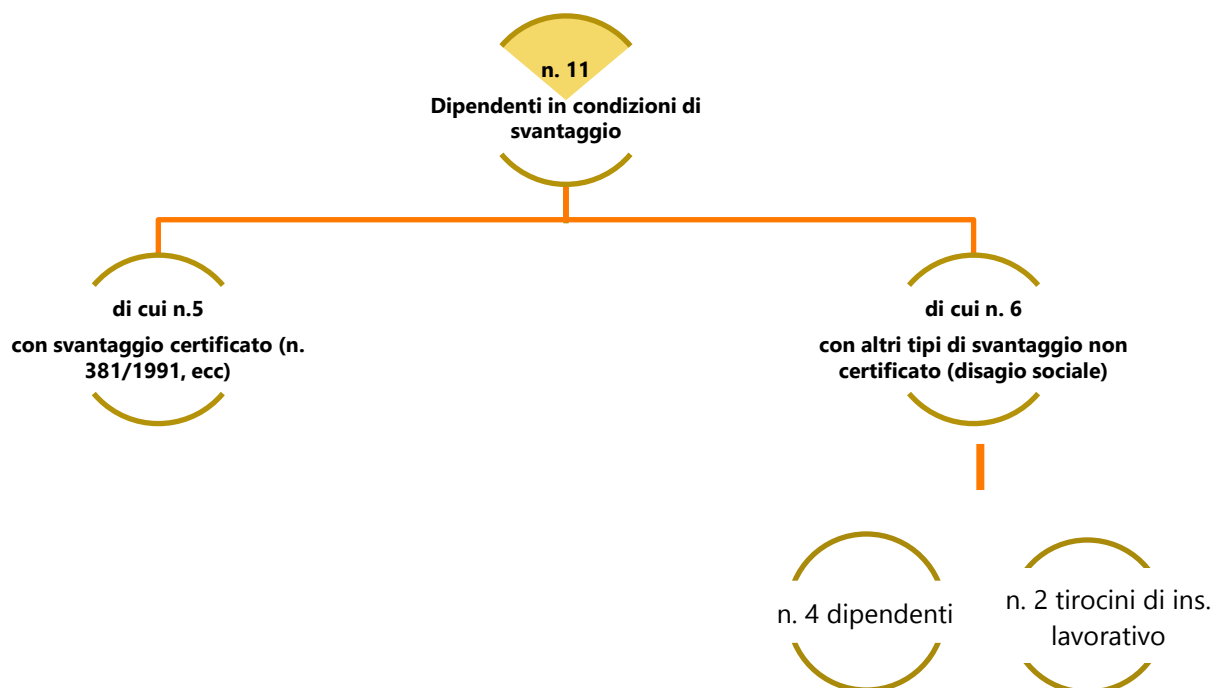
n. 11
Dipendenti in condizioni di svantaggio

di cui n.5
con svantaggio certificato (n. 381/1991, ecc)

di cui n. 6
con altri tipi di svantaggio non certificato (disagio sociale)

n. 4 dipendenti

n. 2 tirocini di ins. lavorativo